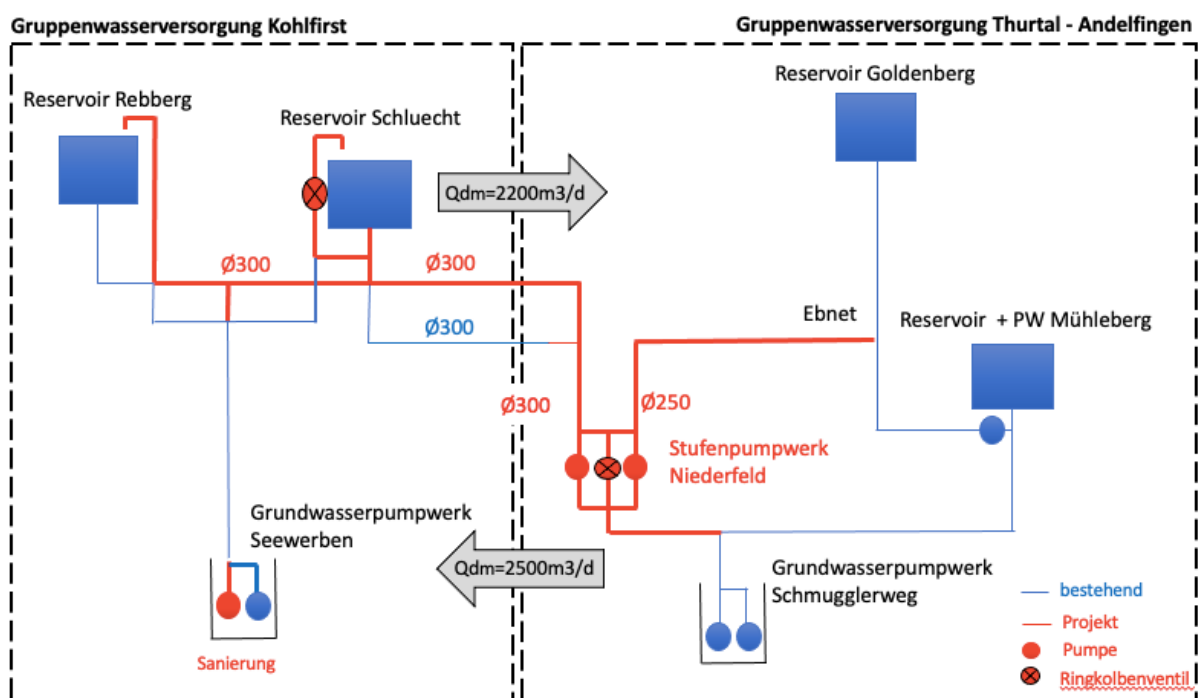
Gruppenwasserversorgung Kohlfirst

Gruppenwasserversorgung Thurtal - Andelfingen

Reservoir Goldenberg

Reservoir Rebberg

Reservoir Schluecht

Qdm=2200m3/d

Ø300

Ø300

Ø300

Ebnet

Reservoir + PW Mühleberg

Ø300

Ø250

Stufenpumpwerk Niederfeld

Grundwasserpumpwerk Seewerben

Qdm=2500m3/d

Grundwasserpumpwerk Schmugglerweg

bestehend

Projekt

Pumpe

Ringkolbenventil

Sanierung